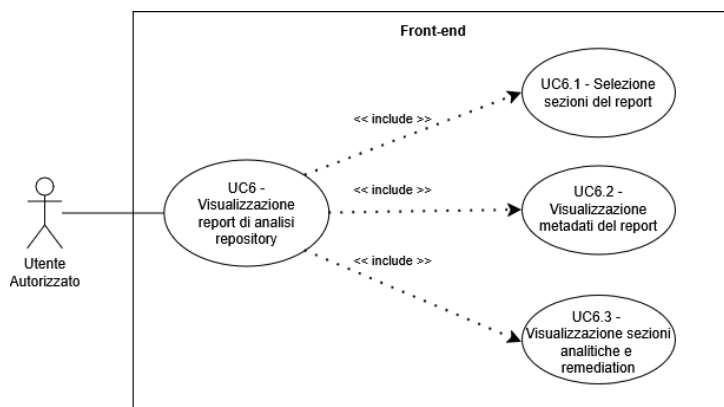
Front-end

Utente Autorizzato

UC6 - Visualizzazione report di analisi repository

<< include >>

UC6.1 - Selezione sezioni del report

<< include >>

UC6.2 - Visualizzazione metadati del report

<< include >>

UC6.3 - Visualizzazione sezioni analitiche e remediation